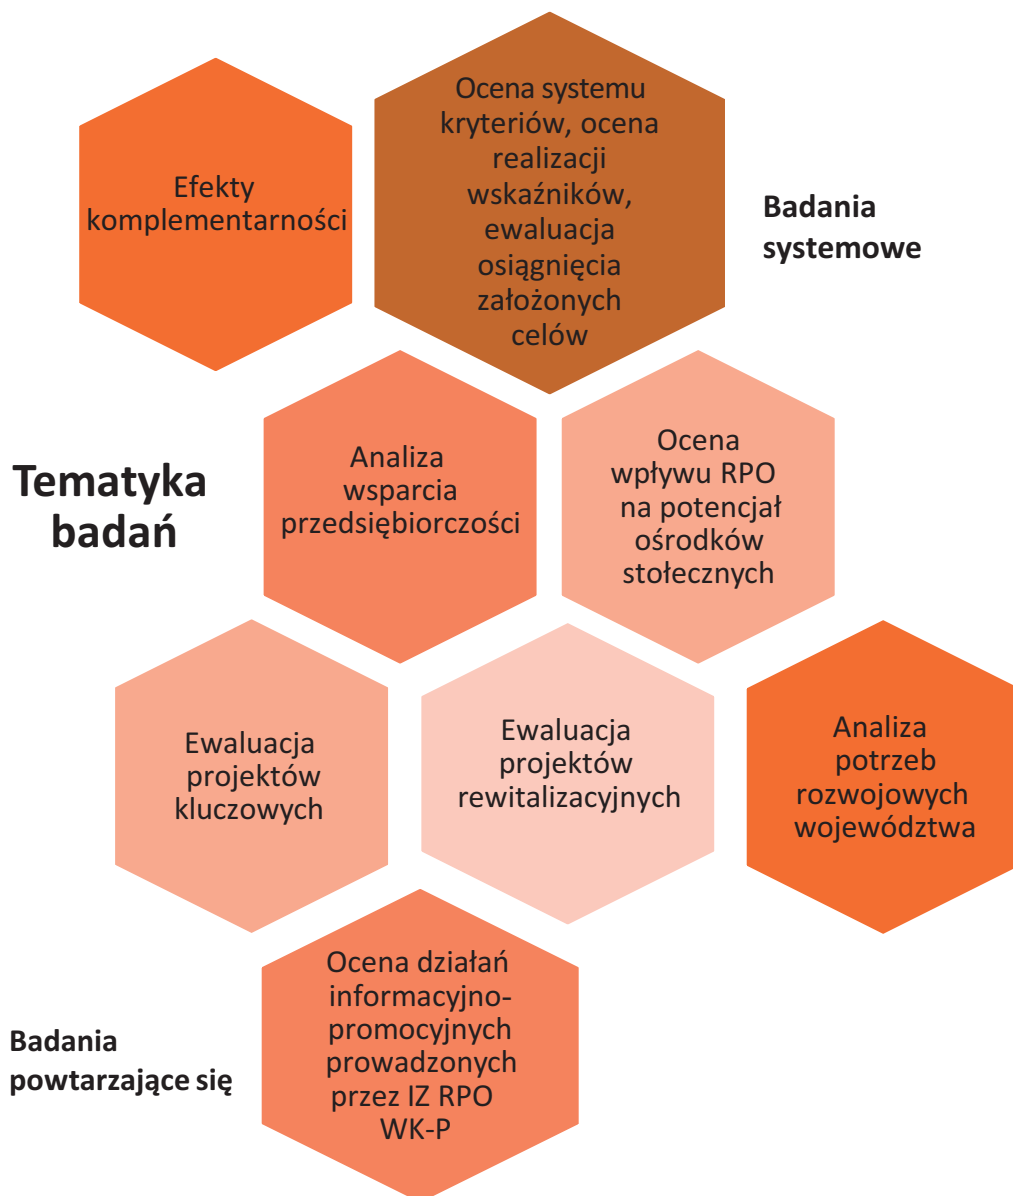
Efekty komplementarności

Ocena systemu kryteriów, ocena realizacji wskaźników, ewaluacja osiągnięcia założonych celów

Badania systemowe

Tematyka badań

Analiza wsparcia przedsiębiorczości

Ocena wpływu RPO na potencjał ośrodków stołecznych

Ewaluacja projektów kluczowych

Ewaluacja projektów rewitalizacyjnych

Analiza potrzeb rozwojowych województwa

Badania powtarzające się

Ocena działań informacyjno-promocyjnych prowadzonych przez IZ RPO WK-P